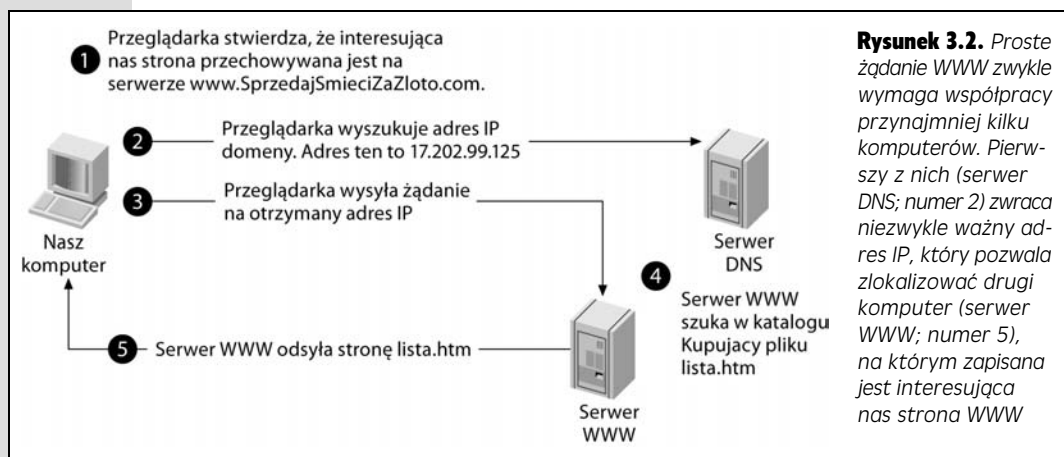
1 Przeglądarka stwierdza, że interesująca nas strona przechowywana jest na serwerze www.SprzedajSmieciZaZloto.com.

2 Przeglądarka wyszukuje adres IP domeny. Adres ten to 17.202.99.125

3 Przeglądarka wysyła żądanie na otrzymany adres IP

Nasz komputer

Serwer DNS

4 Serwer WWW szuka w katalogu Kupujacy pliku lista.htm

5 Serwer WWW odsyła stronę lista.htm

Serwer WWW

**Rysunek 3.2.** *Proste żądanie WWW zwykle wymaga współpracy przynajmniej kilku komputerów. Pierwszy z nich (serwer DNS; numer 2) zwraca niezwykle ważny adres IP, który pozwala zlokalizować drugi komputer (serwer WWW; numer 5), na którym zapisana jest interesująca nas strona WWW*